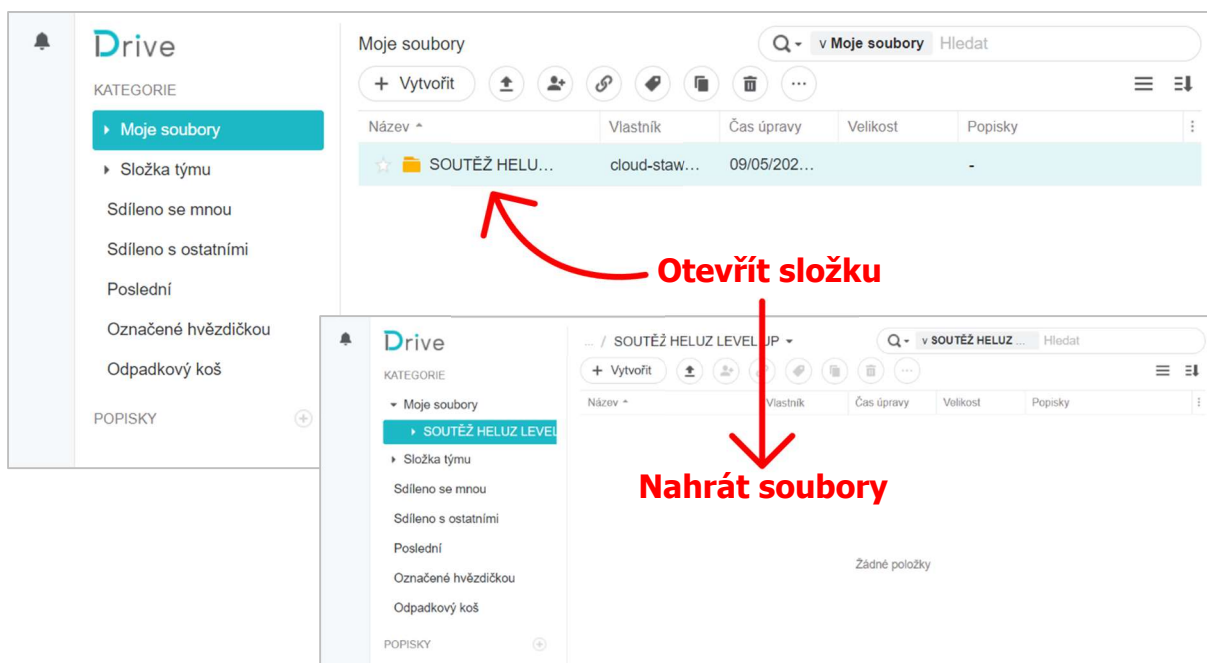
Drive

KATEGORIE

Moje soubory

Složka týmu

Sdíleno se mnou

Sdíleno s ostatními

Poslední

Označené hvězdičkou

Odpadkový koš

POPISKY

Moje soubory

v Moje soubory Hledat

+ Vytvořit

| Název | Vlastník | Čas úpravy | Velikost | Popisky |
|---|---|---|---|---|
| SOUTĚŽ HELU… | cloud-staw… | 09/05/202… | | - |

Otevřít složku

Drive

KATEGORIE

Moje soubory

SOUTĚŽ HELUZ LEVEL

Složka týmu

Sdíleno se mnou

Sdíleno s ostatními

Poslední

Označené hvězdičkou

Odpadkový koš

POPISKY

... / SOUTĚŽ HELUZ LEVEL UP

v SOUTĚŽ HELUZ ... Hledat

+ Vytvořit

| Název | Vlastník | Čas úpravy | Velikost | Popisky |
|---|---|---|---|---|

Nahrát soubory

Žádné položky